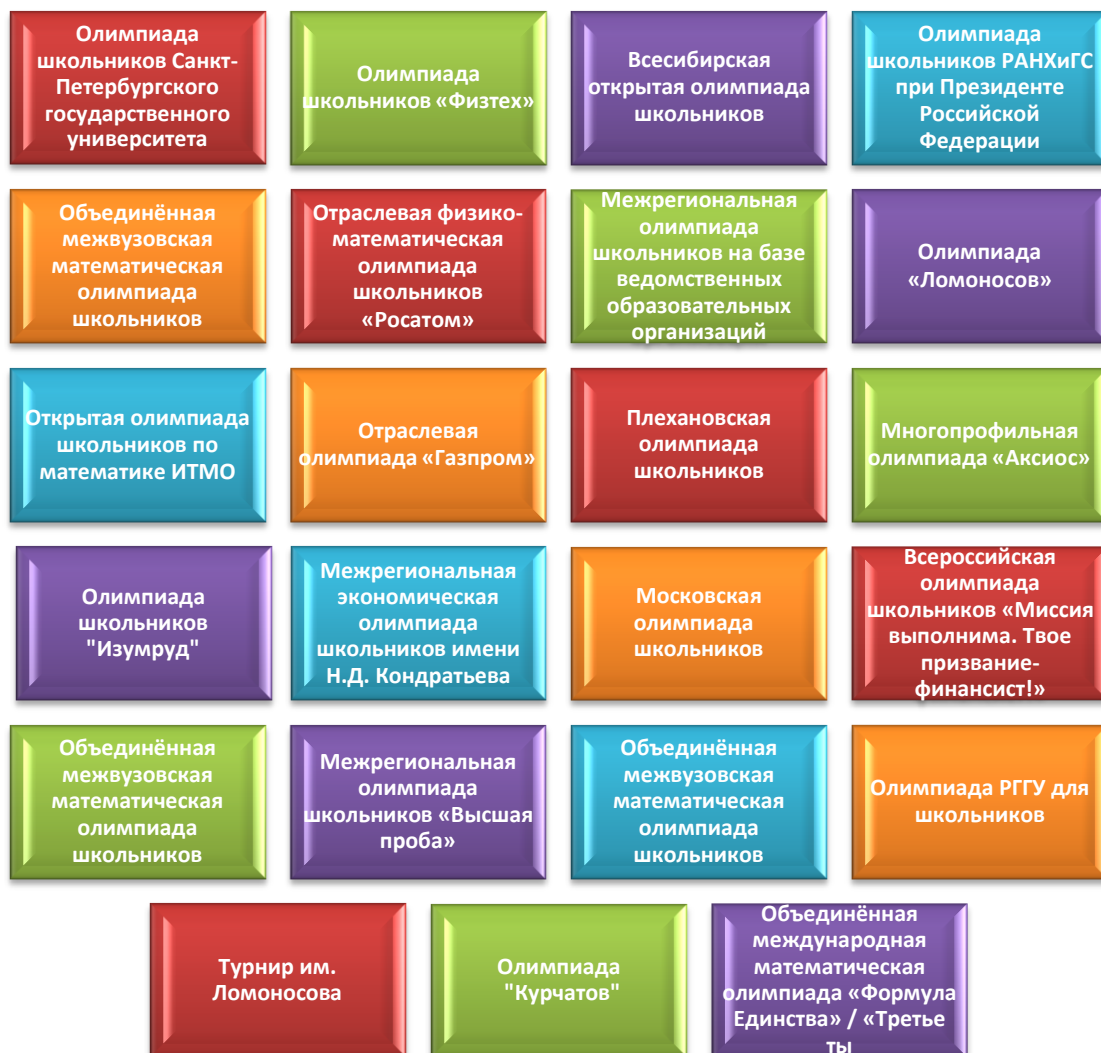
Олимпиада школьников Санкт-Петербургского государственного университета

Олимпиада школьников «Физтех»

Всесибирская открытая олимпиада школьников

Олимпиада школьников РАНХиГС при Президенте Российской Федерации

Объединённая межвузовская математическая олимпиада школьников

Отраслевая физико-математическая олимпиада школьников «Росатом»

Межрегиональная олимпиада школьников на базе ведомственных образовательных организаций

Олимпиада «Ломоносов»

Открытая олимпиада школьников по математике ИТМО

Отраслевая олимпиада «Газпром»

Плехановская олимпиада школьников

Многопрофильная олимпиада «Аксиос»

Олимпиада школьников "Изумруд"

Межрегиональная экономическая олимпиада школьников имени Н.Д. Кондратьева

Московская олимпиада школьников

Всероссийская олимпиада школьников «Миссия выполнима. Твое призвание-финансист!»

Объединённая межвузовская математическая олимпиада школьников

Межрегиональная олимпиада школьников «Высшая проба»

Объединённая межвузовская математическая олимпиада школьников

Олимпиада РГГУ для школьников

Турнир им. Ломоносова

Олимпиада "Курчатов"

Объединённая международная математическая олимпиада «Формула Единства» / «Третье ты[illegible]